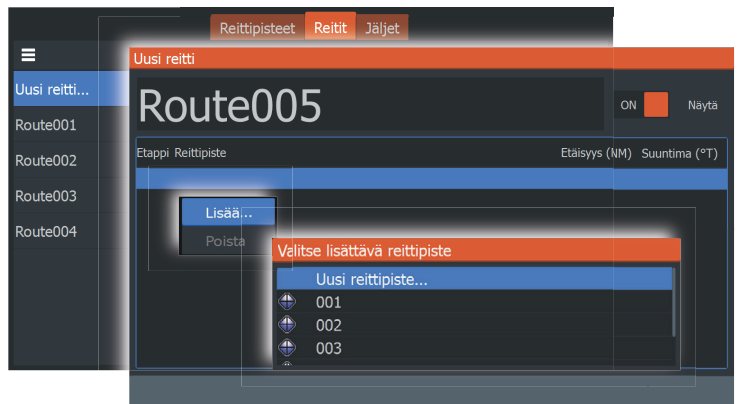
Reittipisteet Reitit Jäljet

Uusi reitti...
Route001
Route002
Route003
Route004

Uusi reitti
Route005
ON Näytä

Etappi Reittipiste Etäisyys (NM) Suuntima (°T)

Lisää...
Poista

Valitse lisättävä reittipiste
Uusi reittipiste...
001
002
003